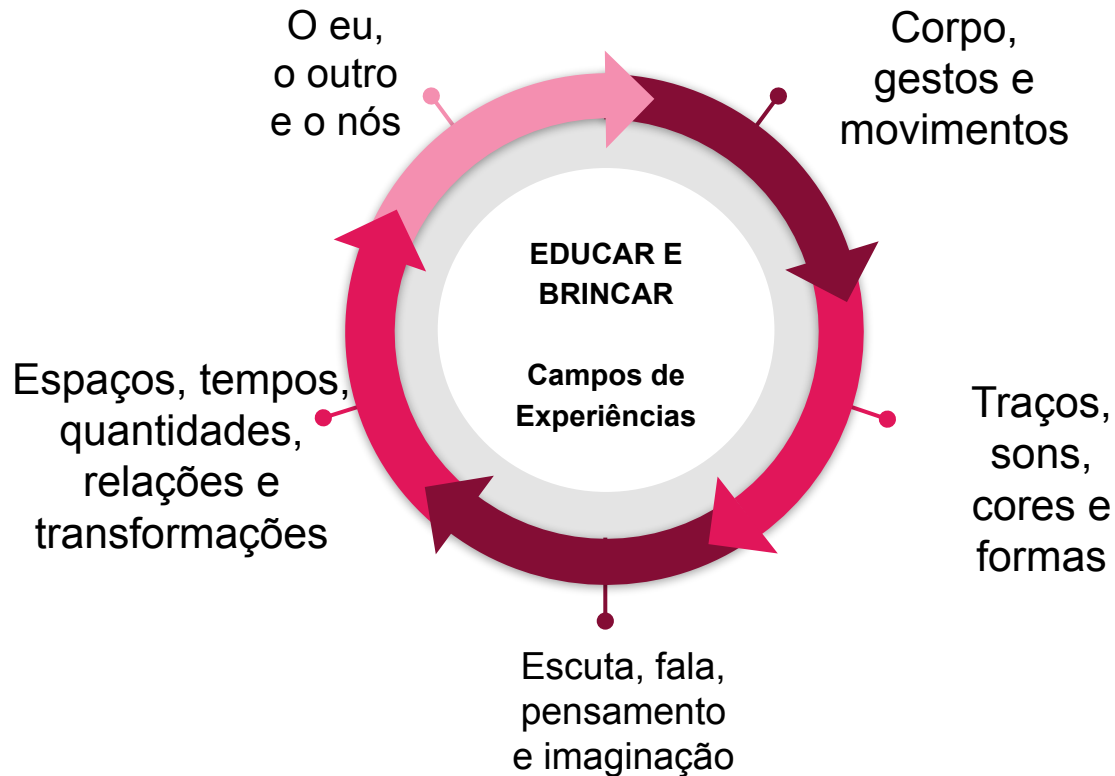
EDUCAR E BRINCAR

Campos de Experiências

O eu, o outro e o nós

Corpo, gestos e movimentos

Traços, sons, cores e formas

Escuta, fala, pensamento e imaginação

Espaços, tempos, quantidades, relações e transformações